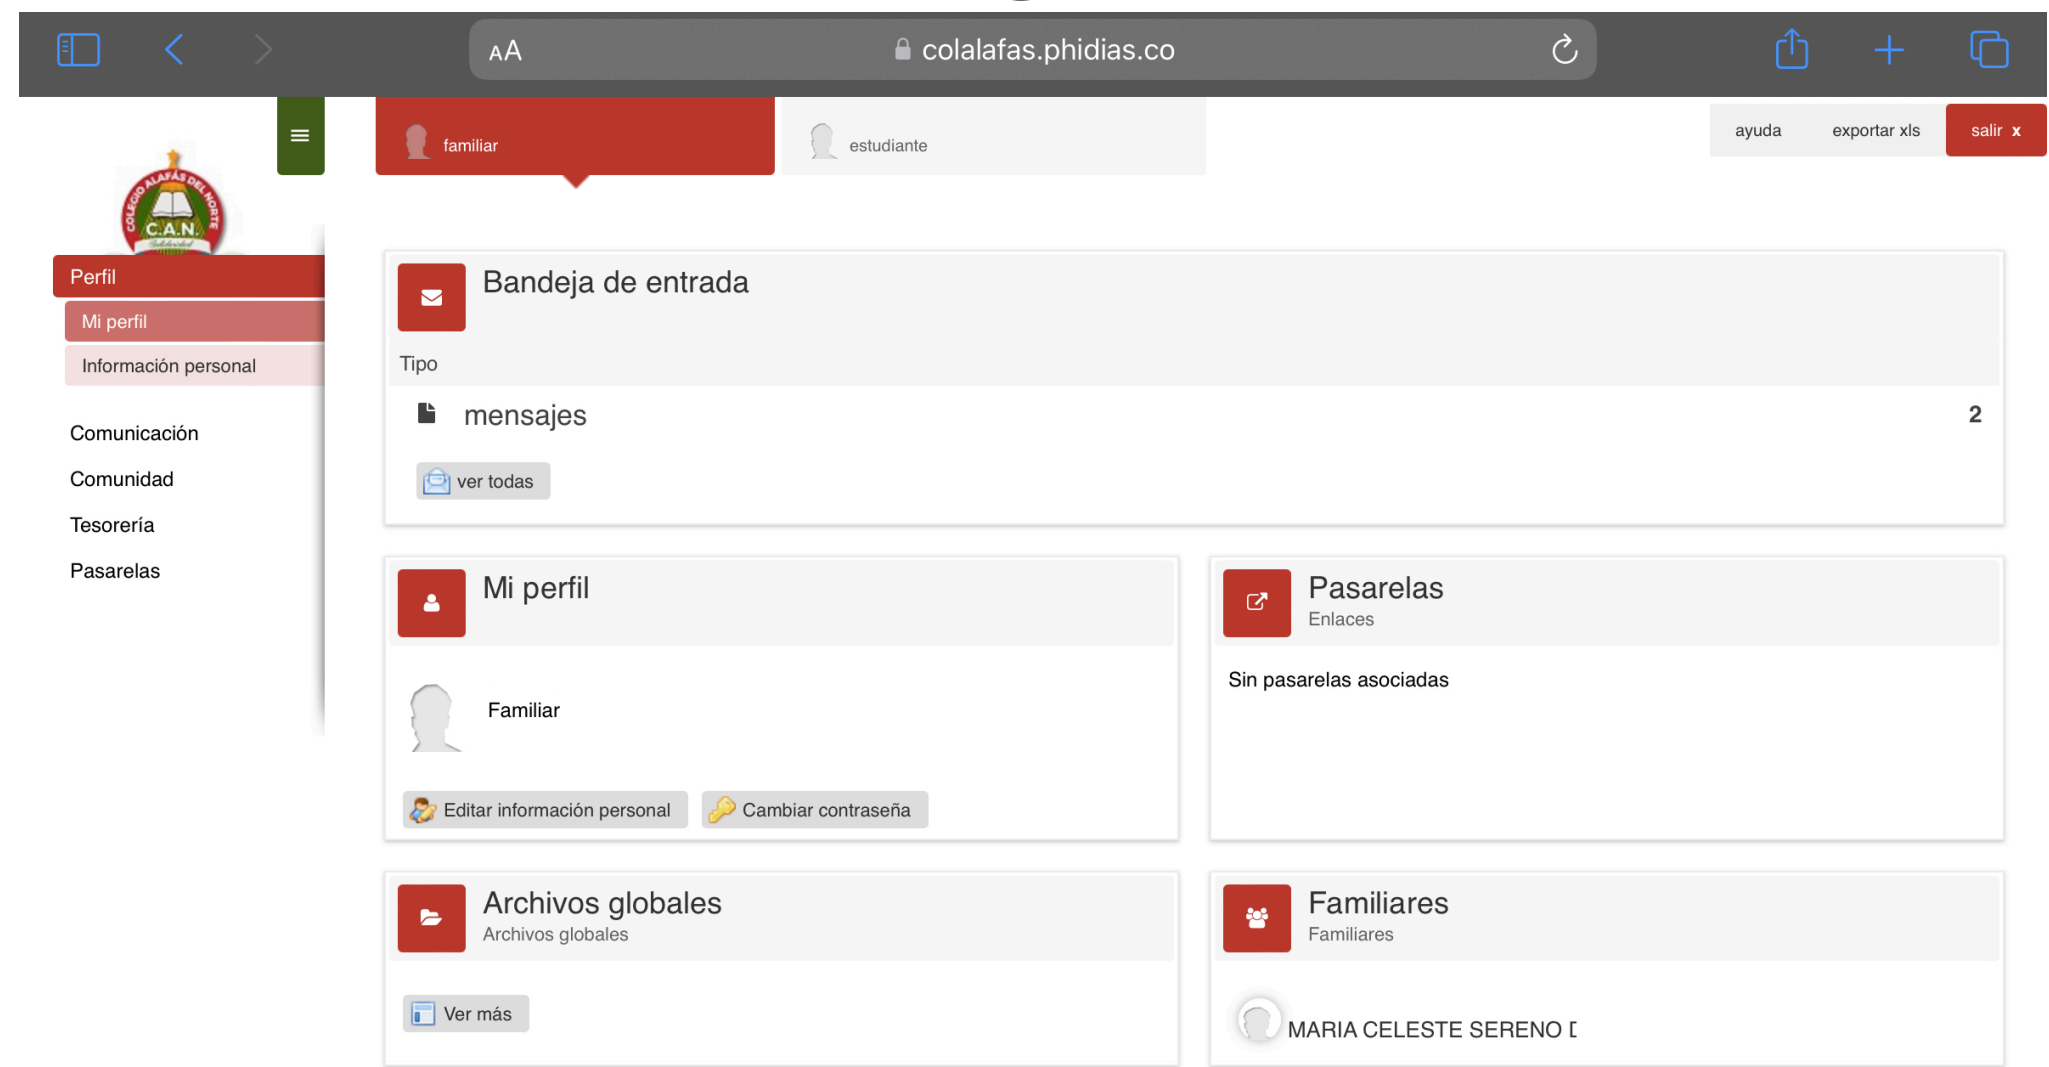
AA colalafas.phidias.co

familiar

estudiante

ayuda exportar xls salir x

COLEGIO ALAFÁS DEL NORTE C.A.N.

Perfil

Mi perfil

Información personal

Comunicación

Comunidad

Tesorería

Pasarelas

Bandeja de entrada

Tipo

mensajes 2

ver todas

Mi perfil

Familiar

Editar información personal

Cambiar contraseña

Pasarelas
Enlaces

Sin pasarelas asociadas

Archivos globales
Archivos globales

Ver más

Familiares
Familiares

MARIA CELESTE SERENO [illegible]